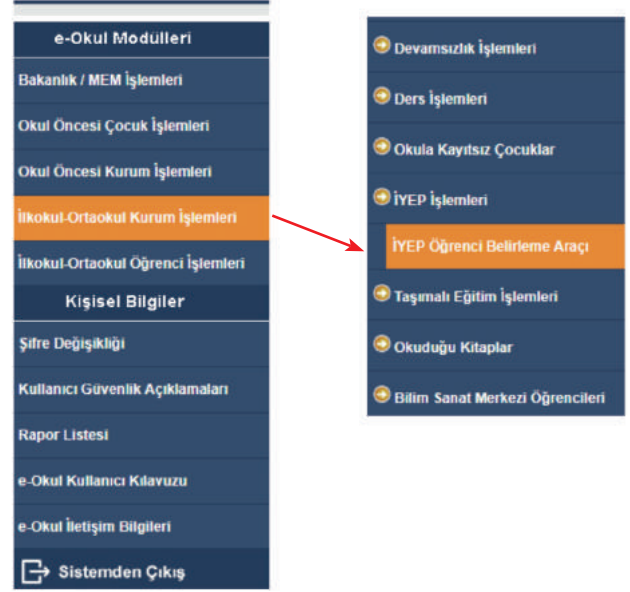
e-Okul Modülleri

Bakanlık / MEM İşlemleri

Okul Öncesi Çocuk İşlemleri

Okul Öncesi Kurum İşlemleri

İlkokul-Ortaokul Kurum İşlemleri

İlkokul-Ortaokul Öğrenci İşlemleri

Kişisel Bilgiler

Şifre Değişikliği

Kullanıcı Güvenlik Açıklamaları

Rapor Listesi

e-Okul Kullanıcı Kılavuzu

e-Okul İletişim Bilgileri

Sistemden Çıkış

Devamsızlık İşlemleri

Ders İşlemleri

Okula Kayıtsız Çocuklar

İYEP İşlemleri

İYEP Öğrenci Belirleme Aracı

Taşımalı Eğitim İşlemleri

Okuduğu Kitaplar

Bilim Sanat Merkezi Öğrencileri